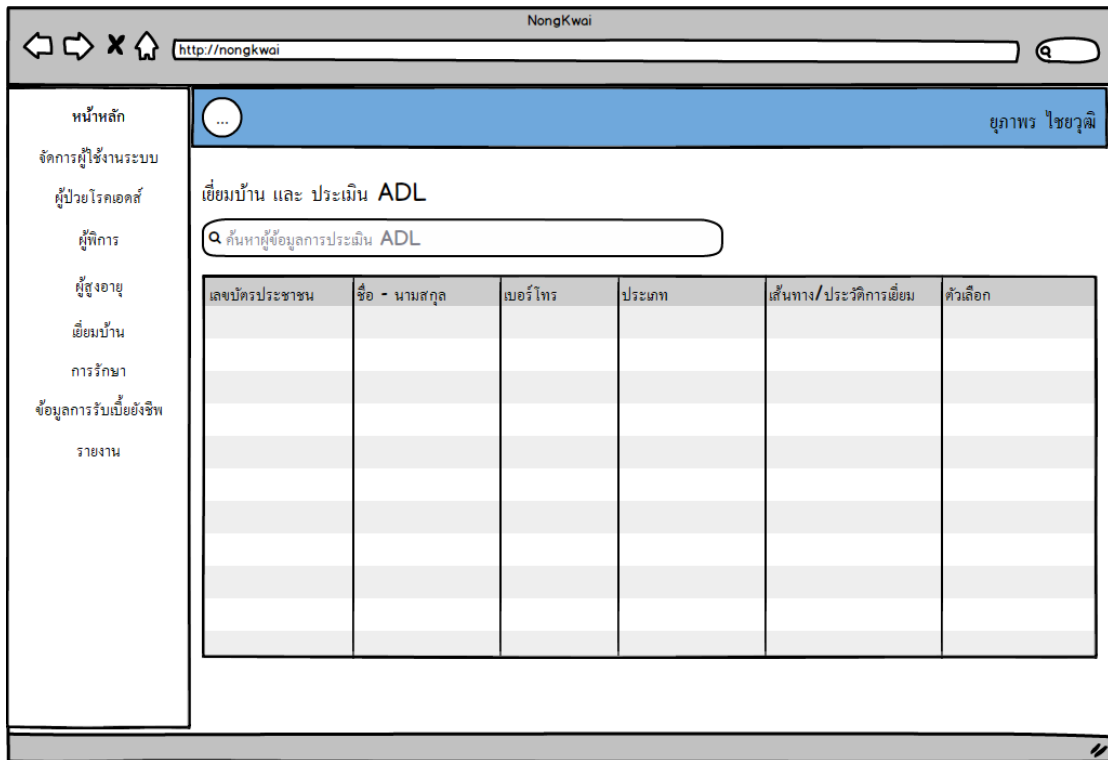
NongKwai

http://nongkwai

หน้าหลัก
จัดการผู้ใช้งานระบบ
ผู้ป่วยโรคเอดส์
ผู้พิการ
ผู้สูงอายุ
เยี่ยมบ้าน
การรักษา
ข้อมูลการรับเบี้ยยังชีพ
รายงาน

...

ยุภาพร ไชยวุฒิ

เยี่ยมบ้าน และ ประเมิน ADL

ค้นหาผู้ข้อมูลการประเมิน ADL

| เลขบัตรประชาชน | ชื่อ - นามสกุล | เบอร์โทร | ประเภท | เส้นทาง/ประวัติการเยี่ยม | ตัวเลือก |
|---|---|---|---|---|---|
| | | | | | |